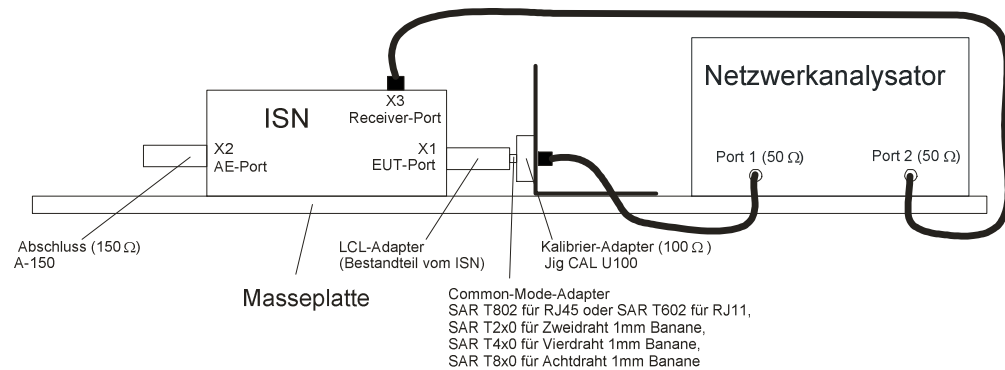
Netzwerkanalysator

ISN

X3
Receiver-Port

X2
AE-Port

X1
EUT-Port

Port 1 (50 Ω)

Port 2 (50 Ω)

Abschluss (150 Ω)
A-150

LCL-Adapter
(Bestandteil vom ISN)

Kalibrier-Adapter (100 Ω )
Jig CAL U100

Masseplatte

Common-Mode-Adapter
SAR T802 für RJ45 oder SAR T602 für RJ11,
SAR T2x0 für Zweidraht 1mm Banane,
SAR T4x0 für Vierdraht 1mm Banane,
SAR T8x0 für Achtdraht 1mm Banane